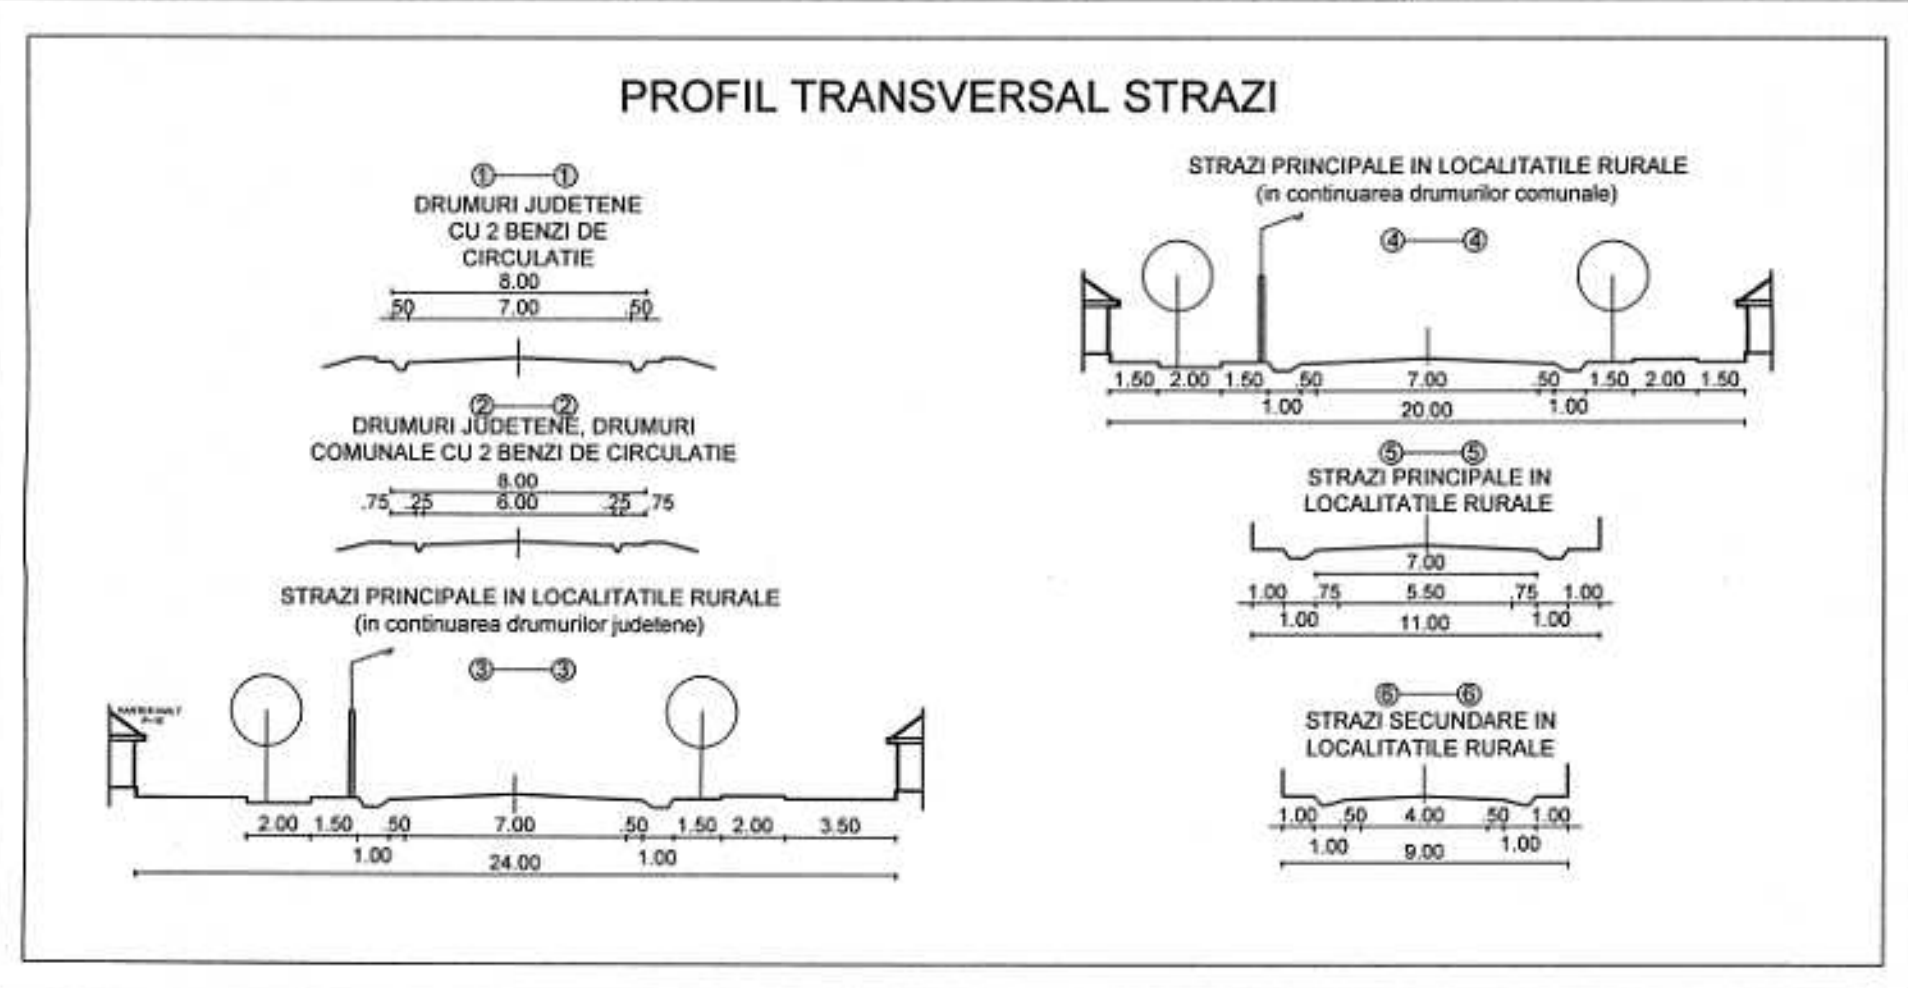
PROFIL TRANSVERSAL STRAZI

①——①
DRUMURI JUDETENE CU 2 BENZI DE CIRCULATIE
8.00
.50 7.00 .50

②——②
DRUMURI JUDETENE, DRUMURI COMUNALE CU 2 BENZI DE CIRCULATIE
8.00
.75 .25 6.00 .25 .75

STRAZI PRINCIPALE IN LOCALITATILE RURALE
(in continuarea drumurilor judetene)
③——③
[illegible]
2.00 1.50 .50 7.00 .50 1.50 2.00 3.50
1.00 1.00
24.00

STRAZI PRINCIPALE IN LOCALITATILE RURALE
(in continuarea drumurilor comunale)
④——④
1.50 2.00 1.50 .50 7.00 .50 1.50 2.00 1.50
1.00 1.00
20.00

⑤——⑤
STRAZI PRINCIPALE IN LOCALITATILE RURALE
7.00
1.00 .75 5.50 .75 1.00
1.00 1.00
11.00

⑥——⑥
STRAZI SECUNDARE IN LOCALITATILE RURALE
1.00 .50 4.00 .50 1.00
1.00 1.00
9.00